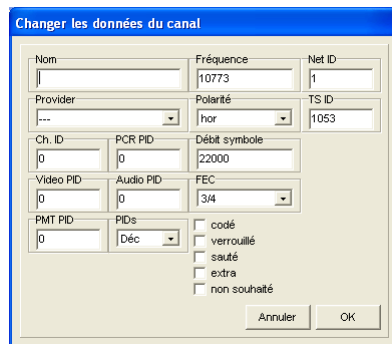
Changer les données du canal

Nom

Fréquence
10773

Net ID
1

Provider
---

Polarité
hor

TS ID
1053

Ch. ID
0

PCR PID
0

Débit symbole
22000

Video PID
0

Audio PID
0

FEC
3/4

PMT PID
0

PIDs
Déc

codé
verrouillé
sauté
extra
non souhaité

Annuler
OK